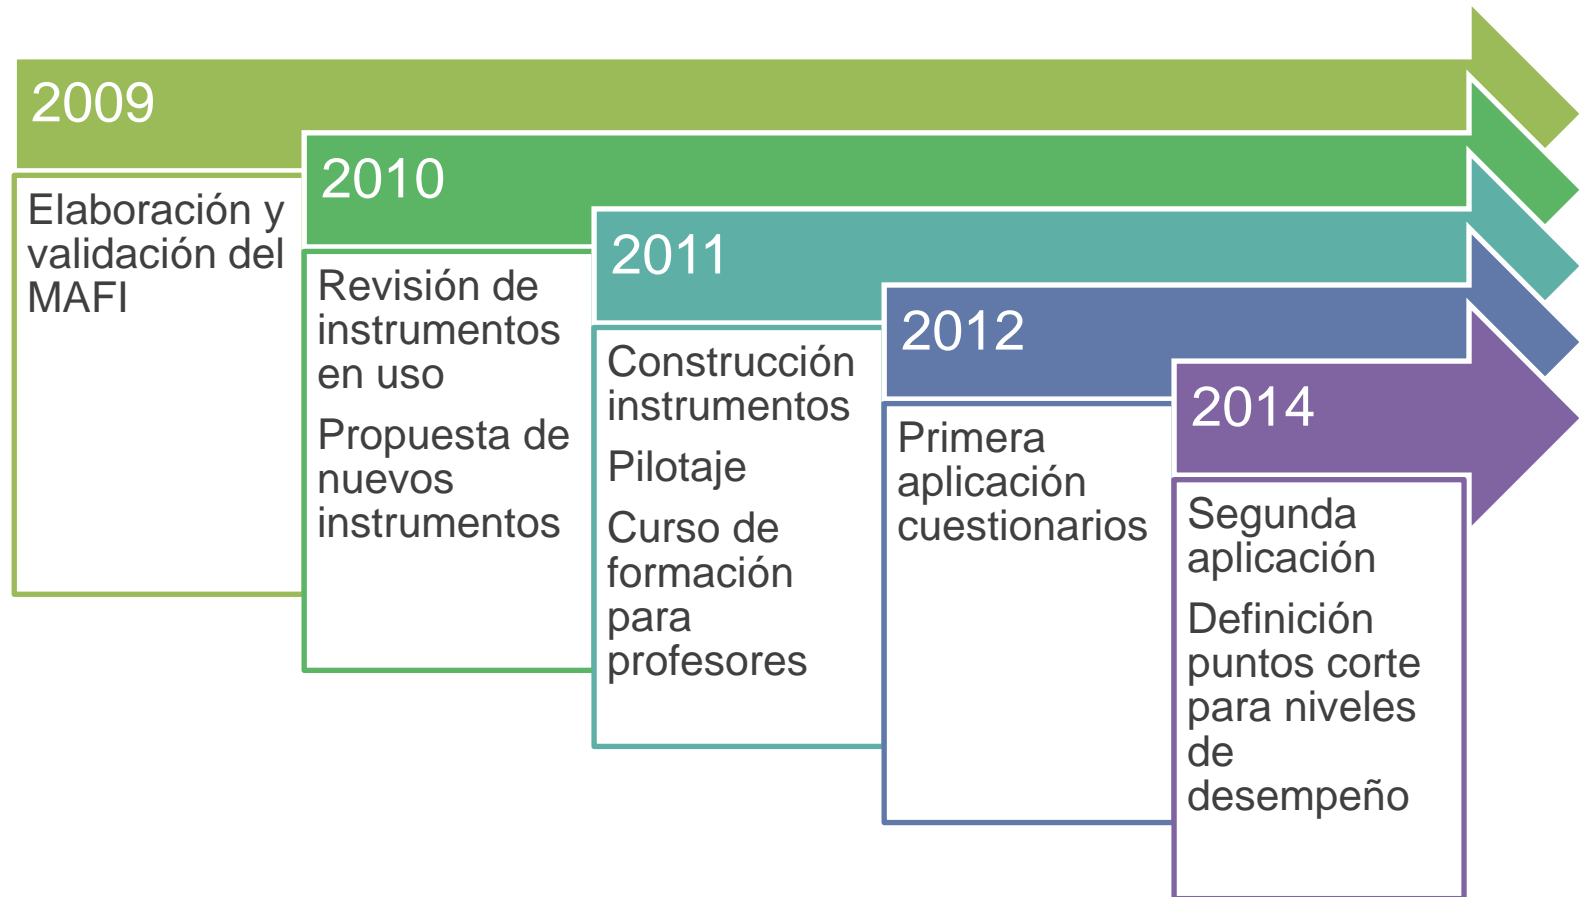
2009

Elaboración y validación del MAFI

2010

Revisión de instrumentos en uso

Propuesta de nuevos instrumentos

2011

Construcción instrumentos

Pilotaje

Curso de formación para profesores

2012

Primera aplicación cuestionarios

2014

Segunda aplicación

Definición puntos corte para niveles de desempeño